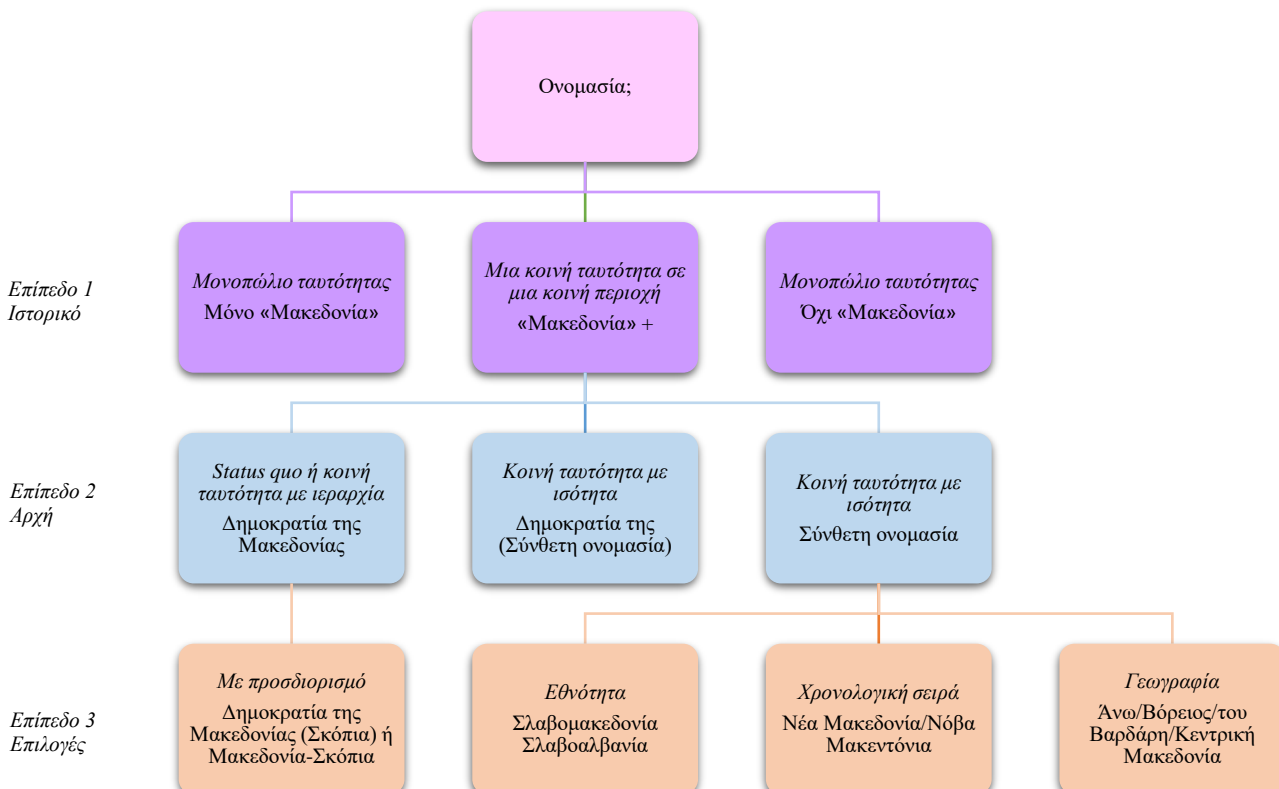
Ονομασία;

Επίπεδο 1
Ιστορικό

Μονοπώλιο ταυτότητας
Μόνο «Μακεδονία»

Μια κοινή ταυτότητα σε μια κοινή περιοχή
«Μακεδονία» +

Μονοπώλιο ταυτότητας
Όχι «Μακεδονία»

Επίπεδο 2
Αρχή

Status quo ή κοινή ταυτότητα με ιεραρχία
Δημοκρατία της Μακεδονίας

Κοινή ταυτότητα με ισότητα
Δημοκρατία της (Σύνθετη ονομασία)

Κοινή ταυτότητα με ισότητα
Σύνθετη ονομασία

Επίπεδο 3
Επιλογές

Με προσδιορισμό
Δημοκρατία της Μακεδονίας (Σκόπια) ή Μακεδονία-Σκόπια

Εθνότητα
Σλαβομακεδονία
Σλαβοαλβανία

Χρονολογική σειρά
Νέα Μακεδονία/Νόβα Μακεντόνια

Γεωγραφία
Άνω/Βόρειος/του Βαρδάρη/Κεντρική Μακεδονία